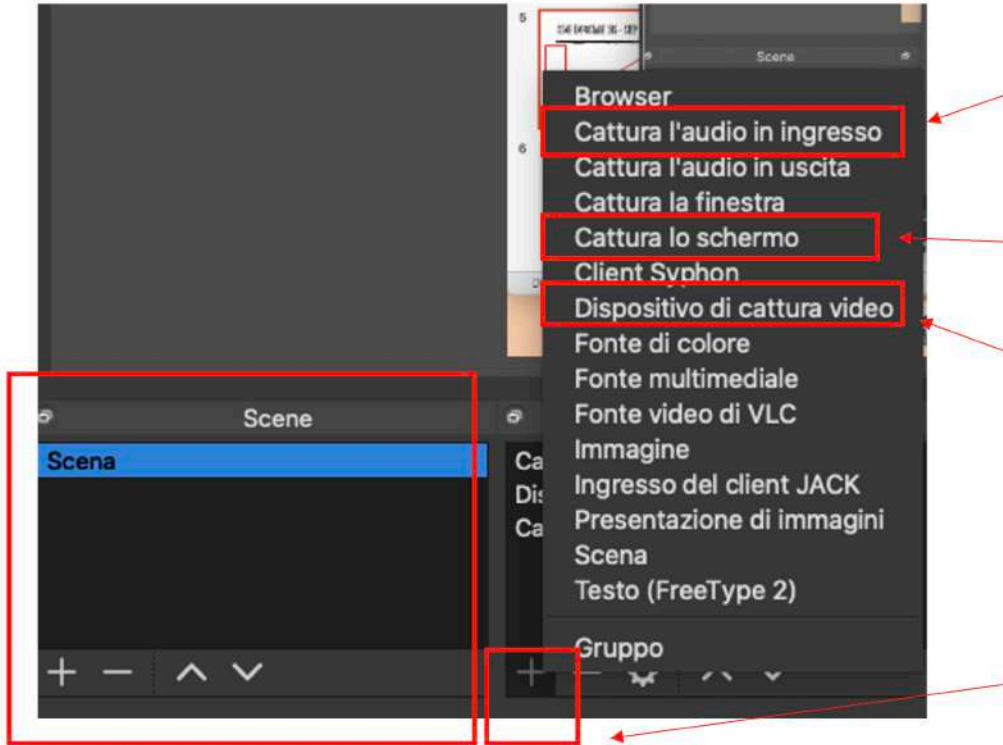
5

6

Scene

Browser
Cattura l'audio in ingresso
Cattura l'audio in uscita
Cattura la finestra
Cattura lo schermo
Client Syphon
Dispositivo di cattura video
Fonte di colore
Fonte multimediale
Fonte video di VLC
Immagine
Ingresso del client JACK
Presentazione di immagini
Scena
Testo (FreeType 2)

Gruppo

Scene

Scena

Ca
Dis
Ca

+ − ∧ ∨

+ −